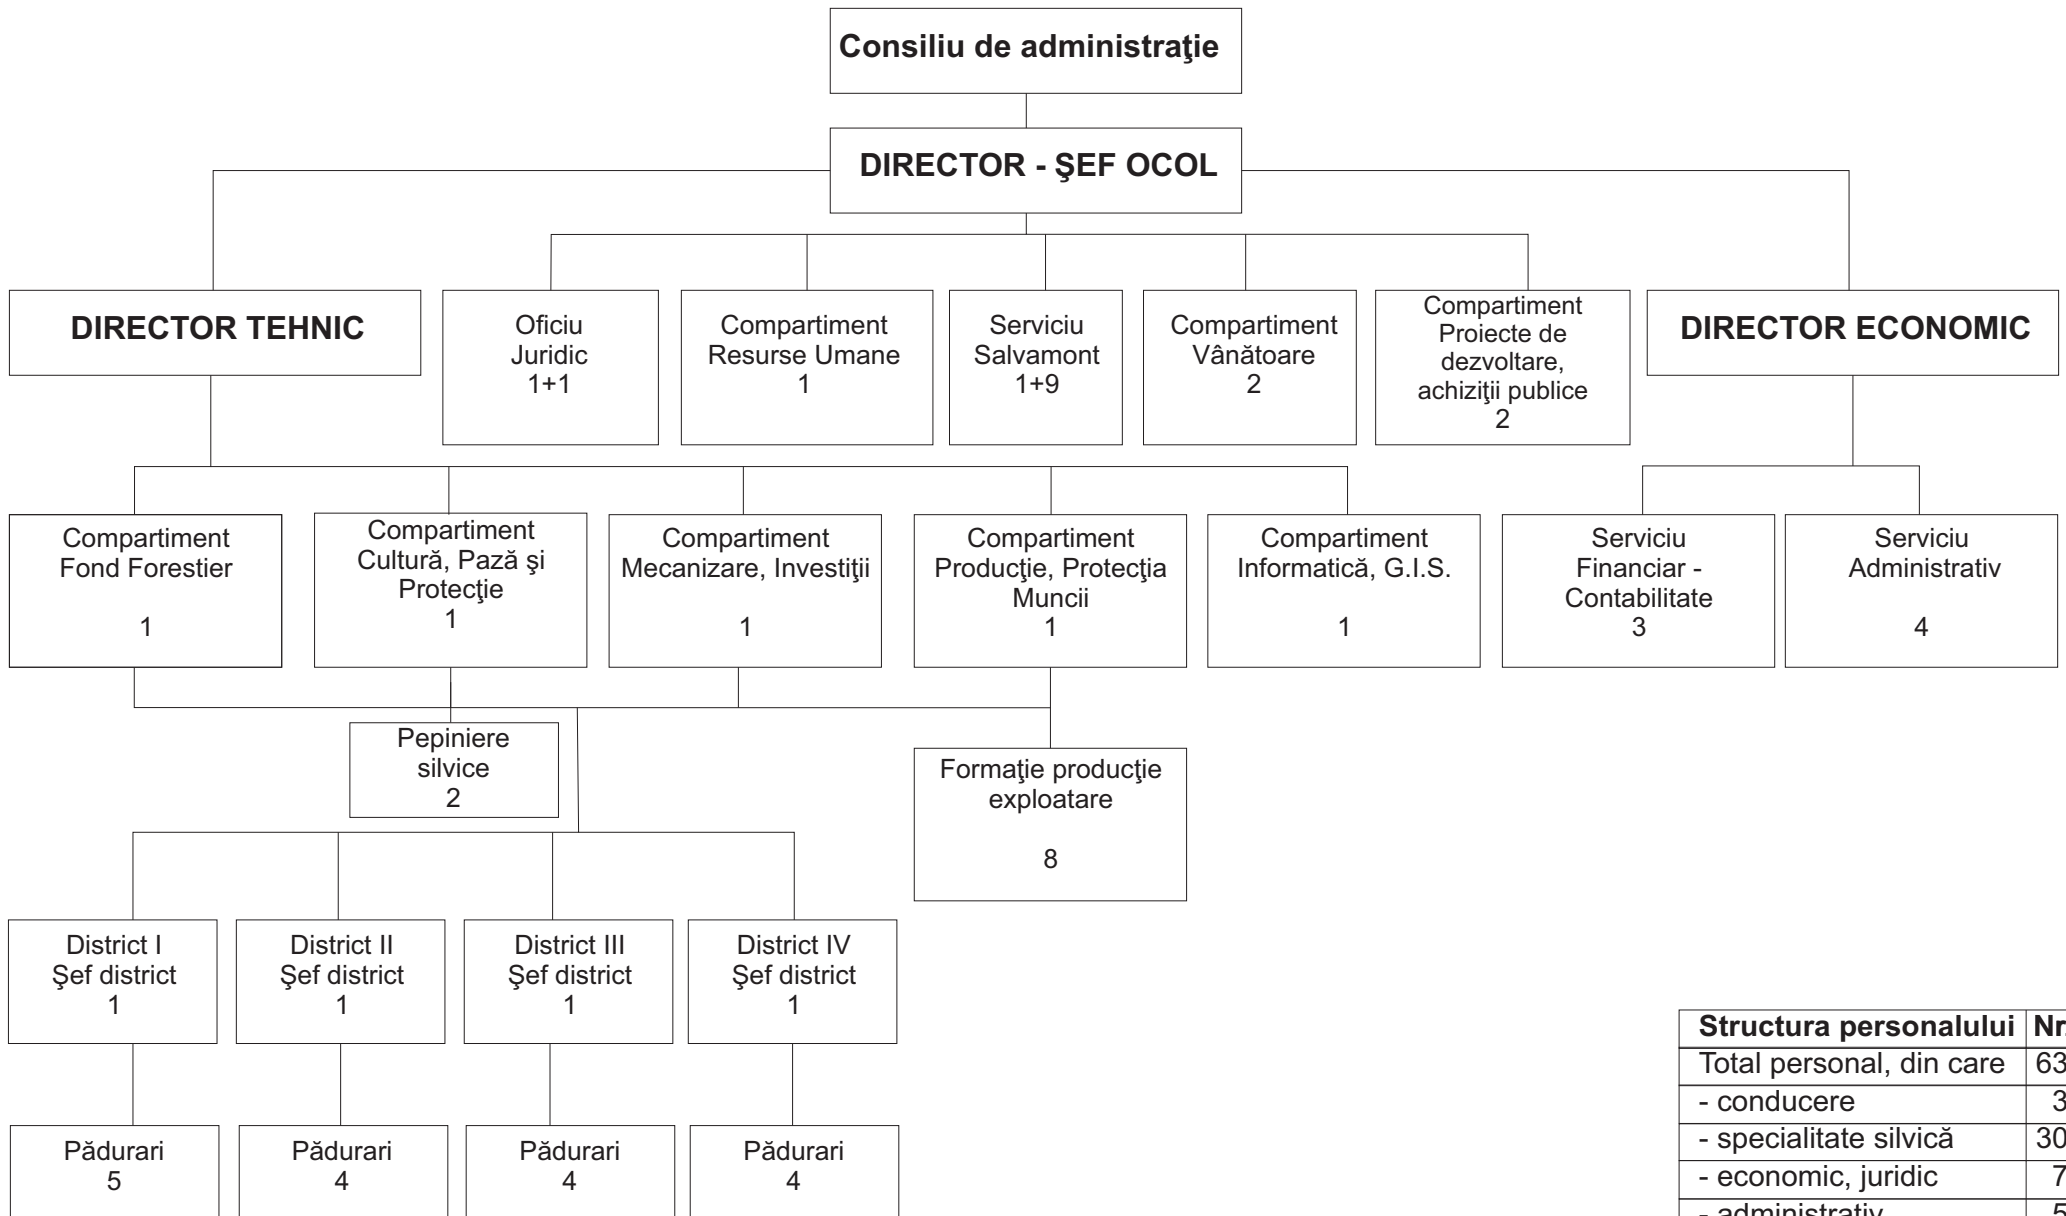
Consiliu de administraţie

DIRECTOR - ŞEF OCOL

DIRECTOR TEHNIC

Oficiu Juridic 1+1

Compartiment Resurse Umane 1

Serviciu Salvamont 1+9

Compartiment Vânătoare 2

Compartiment Proiecte de dezvoltare, achiziţii publice 2

DIRECTOR ECONOMIC

Compartiment Fond Forestier 1

Compartiment Cultură, Pază şi Protecţie 1

Compartiment Mecanizare, Investiţii 1

Compartiment Producţie, Protecţia Muncii 1

Compartiment Informatică, G.I.S. 1

Serviciu Financiar - Contabilitate 3

Serviciu Administrativ 4

Pepiniere silvice 2

Formaţie producţie exploatare 8

District I Şef district 1

District II Şef district 1

District III Şef district 1

District IV Şef district 1

Pădurari 5

Pădurari 4

Pădurari 4

Pădurari 4

| Structura personalului | Nr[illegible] |
|---|---|
| Total personal, din care | 63 |
| - conducere | 3 |
| - specialitate silvică | 30 |
| - economic, juridic | 7 |
| - administrativ | 5 |